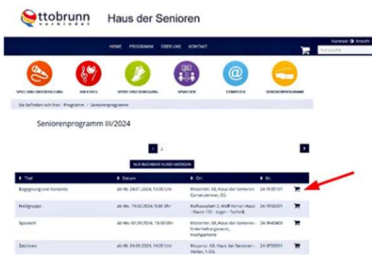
ttobrunn Haus der Senioren

HOME PROGRAMM ÜBER UNS KONTAKT

SPIEL UND UNTERHALTUNG KREATIVES SPORT UND BEWEGUNG SPRACHEN COMPUTER SENIORENPROGRAMM

Sie befinden sich hier: Programm / Seniorenprogramm

Seniorenprogramm III/2024

1 2

NUR BUCHBARE KURSE ANZEIGEN

| Titel | Datum | Ort | Nr. |
|---|---|---|---|
| Begegnung und Konzerte | ab Mi. 24.07.2024, 13:00 Uhr | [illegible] | 24-1610101 |
| Mahlgruppe | ab Mi. 19.02.2024, 9:00 Uhr | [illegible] | 24-1610201 |
| Spieltreff | ab Mo. 02.09.2024, 14:00 Uhr | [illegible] | 24-1640401 |
| Zeichnen | ab Mo. 04.09.2024, 14:00 Uhr | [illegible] | 24-1F50001 |